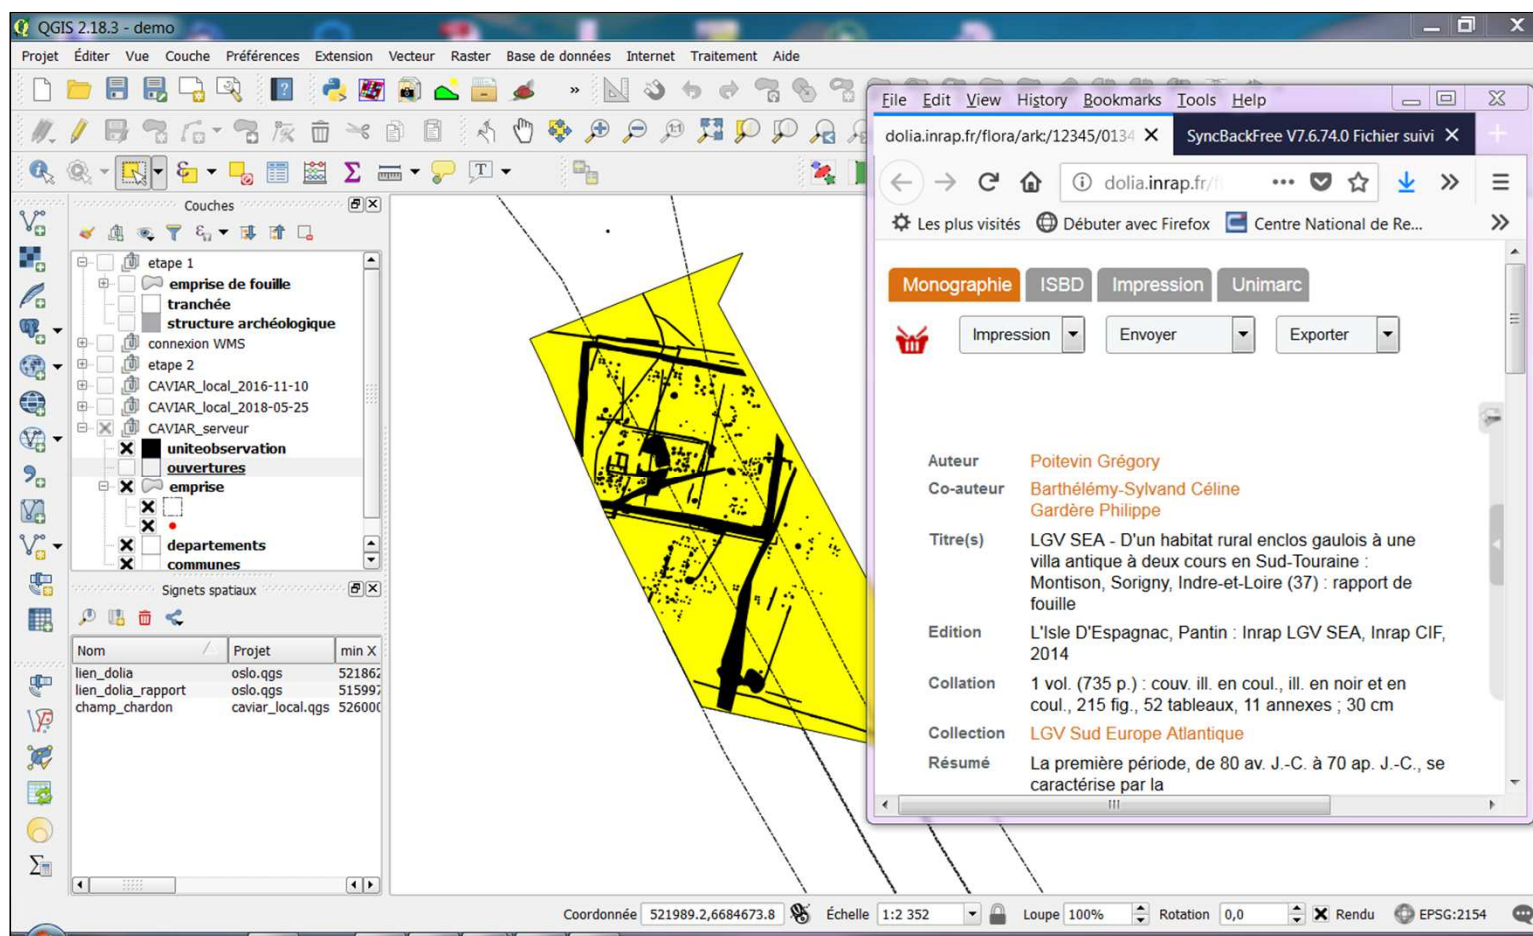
QGIS 2.18.3 - demo

Projet Éditer Vue Couche Préférences Extension Vecteur Raster Base de données Internet Traitement Aide

Couches

etape 1
emprise de fouille
tranchée
structure archéologique
connexion WMS
etape 2
CAVIAR_local_2016-11-10
CAVIAR_local_2018-05-25
CAVIAR_serveur
uniteobservation
ouvertures
emprise
departements
communes

Signets spatiaux

| Nom | Projet | min X |
|---|---|---|
| lien_dolia | oslo.qgs | 521862 |
| lien_dolia_rapport | oslo.qgs | 515997 |
| champ_chardon | caviar_local.qgs | 526000 |

File Edit View History Bookmarks Tools Help

dolia.inrap.fr/flora/ark:/12345/0134
SyncBackFree V7.6.74.0 Fichier suivi

dolia.inrap.fr/

Les plus visités Débuter avec Firefox Centre National de Re...

Monographie ISBD Impression Unimarc

Impression Envoyer Exporter

Auteur Poitevin Grégory
Co-auteur Barthélémy-Sylvand Céline
Gardère Philippe
Titre(s) LGV SEA - D'un habitat rural enclos gaulois à une villa antique à deux cours en Sud-Touraine : Montison, Sorigny, Indre-et-Loire (37) : rapport de fouille
Edition L'Isle D'Espagnac, Pantin : Inrap LGV SEA, Inrap CIF, 2014
Collation 1 vol. (735 p.) : couv. ill. en coul., ill. en noir et en coul., 215 fig., 52 tableaux, 11 annexes ; 30 cm
Collection LGV Sud Europe Atlantique
Résumé La première période, de 80 av. J.-C. à 70 ap. J.-C., se caractérise par la

Coordonnée 521989.2,6684673.8 Échelle 1:2 352 Loupe 100% Rotation 0,0 Rendu EPSG:2154